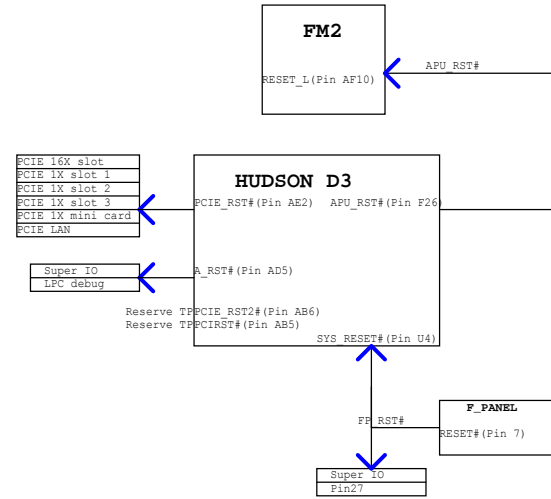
FM2

RESET_L(Pin AF10)

APU_RST#

PCIE 16X slot
PCIE 1X slot 1
PCIE 1X slot 2
PCIE 1X slot 3
PCIE 1X mini card
PCIE LAN

HUDSON D3

PCIE_RST#(Pin AE2)
APU_RST#(Pin F26)

Super IO
LPC debug

A_RST#(Pin AD5)

Reserve TP PCIE_RST2#(Pin AB6)
Reserve TP PCIRST#(Pin AB5)

SYS_RESET#(Pin U4)

FP_RST#

F_PANEL

RESET#(Pin 7)

Super IO
Pin27